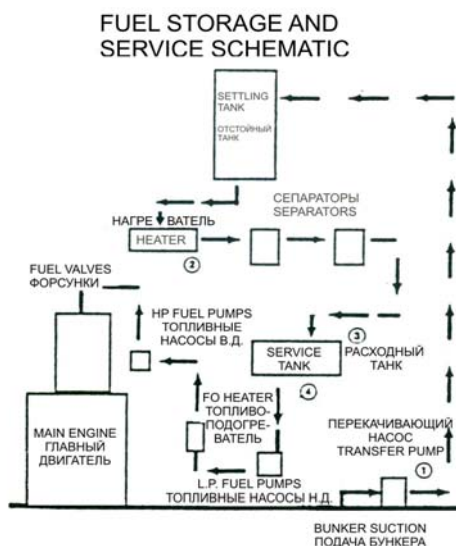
FUEL STORAGE AND SERVICE SCHEMATIC

SETTLING TANK

ОТСТОЙНЫЙ ТАНК

НАГРЕ ВАТЕЛЬ

HEATER

②

СЕПАРАТОРЫ
SEPARATORS

FUEL VALVES
ФОРСУНКИ

HP FUEL PUMPS
ТОПЛИВНЫЕ НАСОСЫ В.Д.

③

SERVICE TANK

РАСХОДНЫЙ ТАНК

④

FO HEATER
ТОПЛИВО-ПОДОГРЕВАТЕЛЬ

MAIN ENGINE
ГЛАВНЫЙ ДВИГАТЕЛЬ

ПЕРЕКАЧИВАЮЩИЙ НАСОС
TRANSFER PUMP

①

L.P. FUEL PUMPS
ТОПЛИВНЫЕ НАСОСЫ Н.Д.

BUNKER SUCTION
ПОДАЧА БУНКЕРА